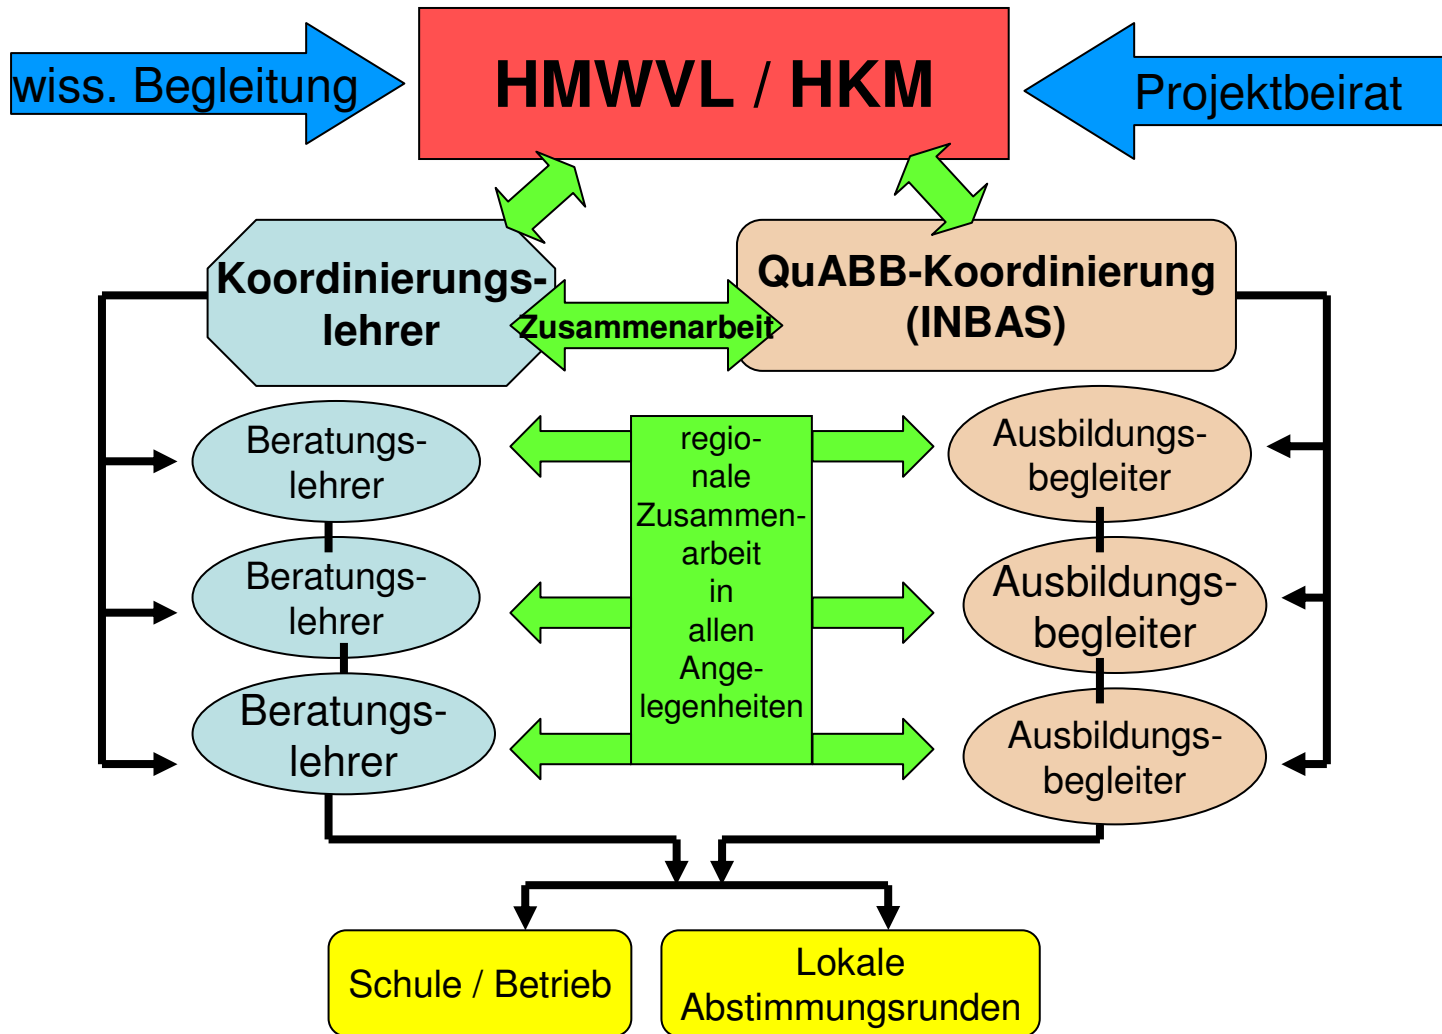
wiss. Begleitung

HMWVL / HKM

Projektbeirat

Koordinierungslehrer

Zusammenarbeit

QuABB-Koordinierung (INBAS)

Beratungslehrer

Beratungslehrer

Beratungslehrer

regionale Zusammenarbeit in allen Angelegenheiten

Ausbildungsbegleiter

Ausbildungsbegleiter

Ausbildungsbegleiter

Schule / Betrieb

Lokale Abstimmungsrunden